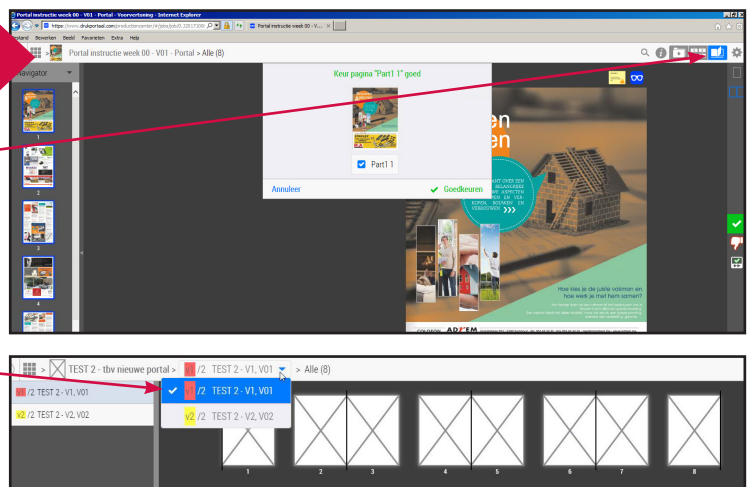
Portal instructie week 00 - V01 - Portal - Voorvertoning - Internet Explorer

https://www.drukportaal.com

Portal instructie week 00 - V...

Bestand Bewerken Beeld Favorieten Extra Help

Portal instructie week 00 - V01 - Portal > Alle (8)

Navigator

Keur pagina "Part1 1" goed

Part1 1

Annuleer

Goedkeuren

1

2

3

4

en

en

Hoe kies je de juiste vakman en hoe werk je met hem samen?

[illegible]

TEST 2 - tbv nieuwe portal > V1 /2 TEST 2 - V1, V01 > Alle (8)

V1 /2 TEST 2 - V1, V01

V2 /2 TEST 2 - V2, V02

V1 /2 TEST 2 - V1, V01

V2 /2 TEST 2 - V2, V02

1

2

3

4

5

6

7

8